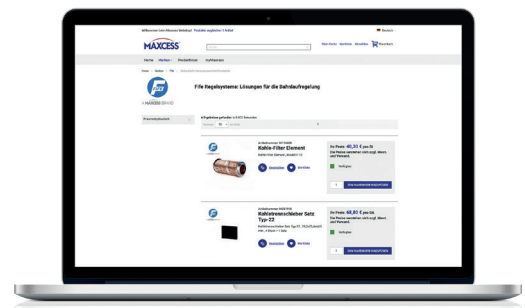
Willkommen beim Maxcess Webshop! Produkte ausgewählt: 0 Artikel

Deutsch

MAXCESS

Mein Konto Merkliste Bestellen Warenkorb

Home Marken Produktlinien Im Warenkorb

Fife Regelsysteme: Lösungen für die Bahnlaufregelung

A MAXCESS BRAND

Rohöl-Filter Element

Ihr Preis: 40,50 € pro St.

Verfügbar

Kolbenstangenschieber Satz Typ-22

Ihr Preis: 68,80 € pro St.

Verfügbar